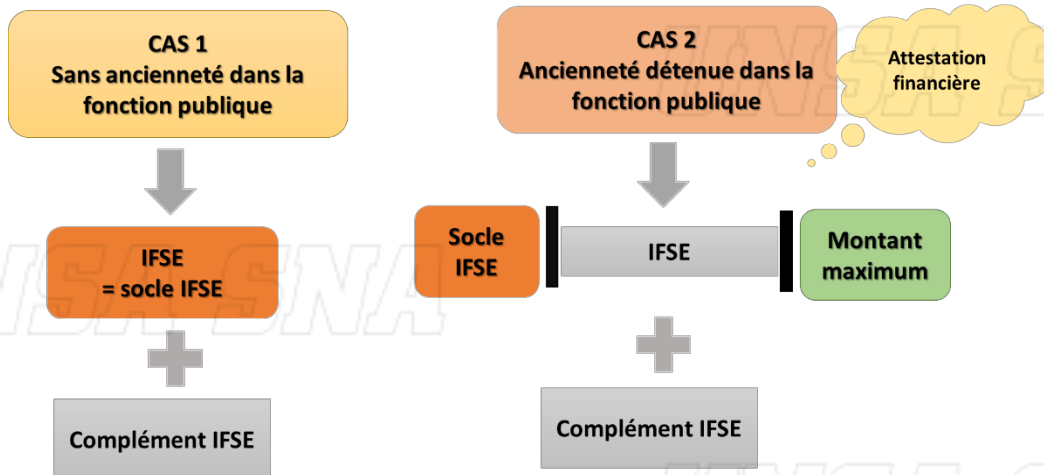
CAS 1
Sans ancienneté dans la fonction publique

IFSE
= socle IFSE

Complément IFSE

CAS 2
Ancienneté détenue dans la fonction publique

Attestation financière

Socle IFSE

IFSE

Montant maximum

Complément IFSE

UNSA SNA